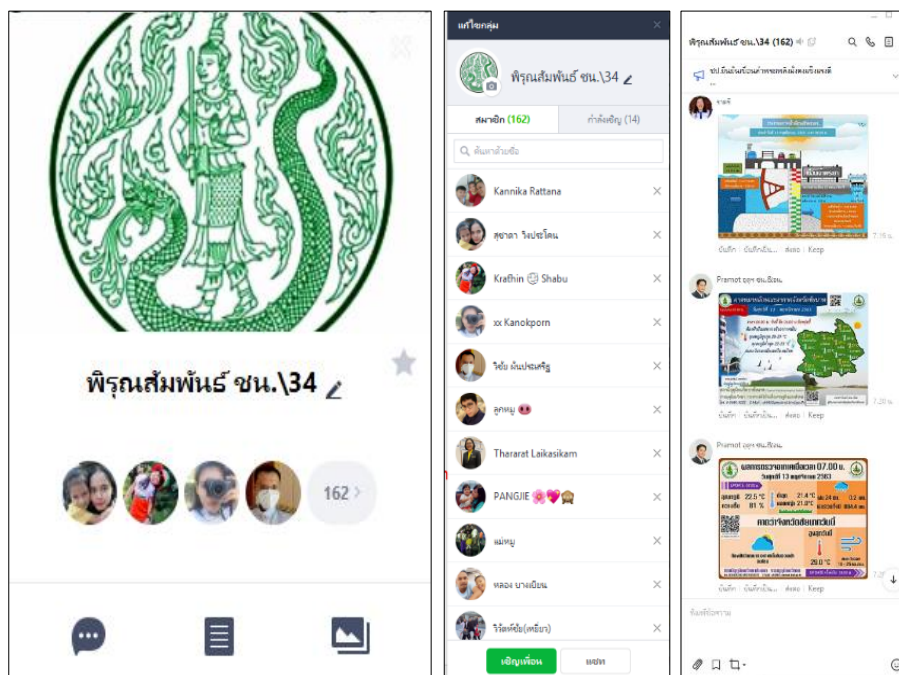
พิรุณสัมพันธ์ ชน.\34

162

แก้ไขกลุ่ม

พิรุณสัมพันธ์ ชน.\34

สมาชิก (162)

กำลังเชิญ (14)

ค้นหาด้วยชื่อ

Kannika Rattana

สุธาดา วิงประโคน

Krathin Shabu

xx Kanokporn

ใจใบ ผันประพฤติ

ลูกหมู

Thararat Laikasikam

PANGJIE

แม่หมู

หลอง บางเขียน

วิวัฒน์ชัย(เหยียบ)

เชิญเพื่อน

แชท

พิรุณสัมพันธ์ ชน.\34 (162)

Pramot อตุฯ ชน.เขียน

Pramot อตุฯ ชน.เขียน

บันทึก บันทึกเป็น... ส่งต่อ Keep

บันทึก บันทึกเป็น... ส่งต่อ Keep

บันทึก บันทึกเป็น... ส่งต่อ Keep

7:16 น.

7:25 น.

ป้อนข้อความ